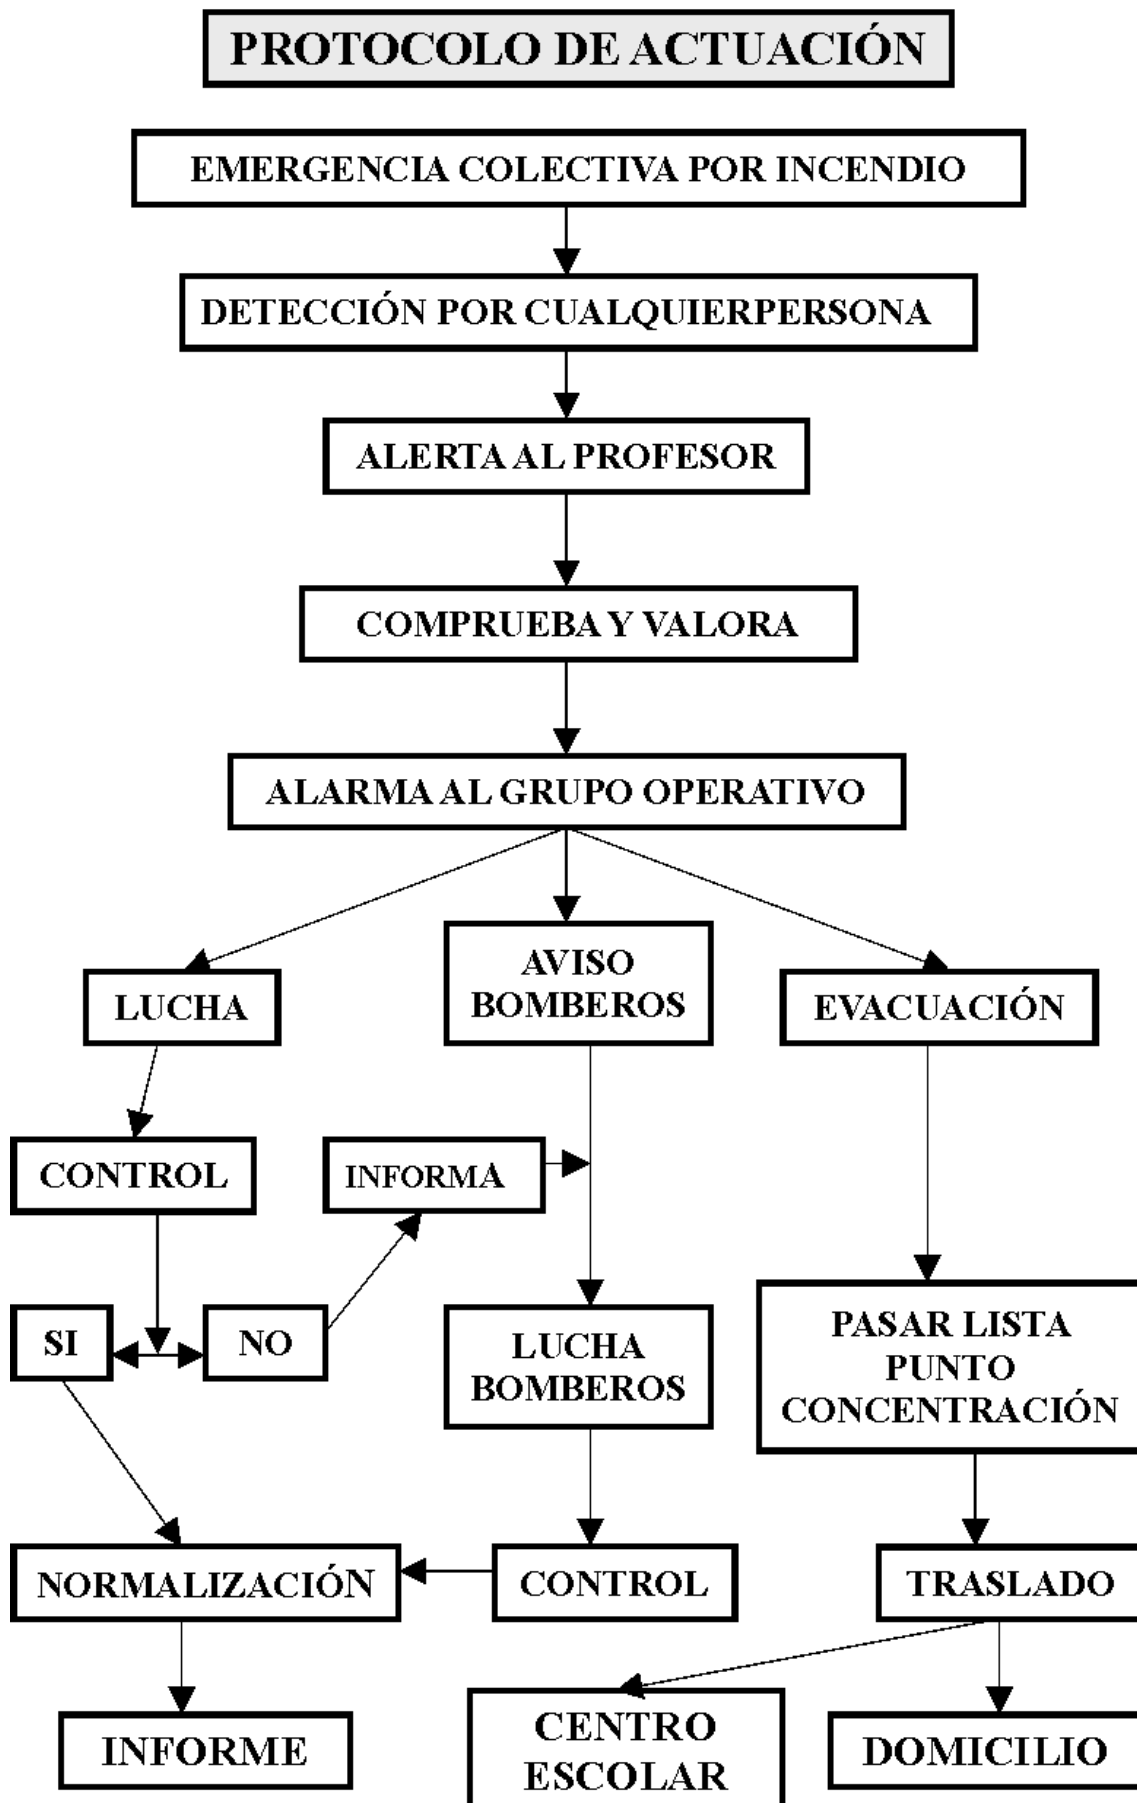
PROTOCOLO DE ACTUACIÓN

EMERGENCIA COLECTIVA POR INCENDIO

DETECCIÓN POR CUALQUIERPERSONA

ALERTA AL PROFESOR

COMPRUEBA Y VALORA

ALARMA AL GRUPO OPERATIVO

LUCHA

AVISO BOMBEROS

EVACUACIÓN

CONTROL

INFORMA

SI

NO

LUCHA BOMBEROS

PASAR LISTA PUNTO CONCENTRACIÓN

NORMALIZACIÓN

CONTROL

TRASLADO

INFORME

CENTRO ESCOLAR

DOMICILIO